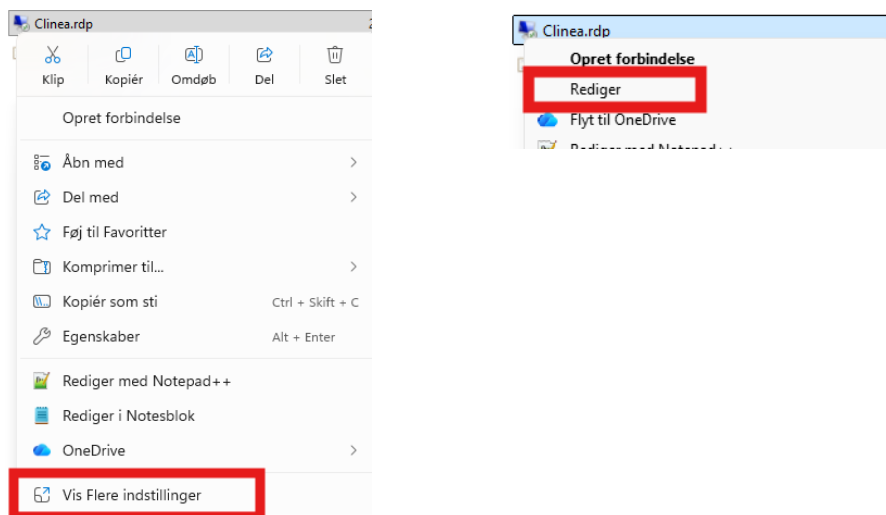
Clinea.rdp

Klip Kopiér Omdøb Del Slet

Opret forbindelse

Åbn med

Del med

Føj til Favoritter

Komprimer til...

Kopiér som sti Ctrl + Skift + C

Egenskaber Alt + Enter

Rediger med Notepad++

Rediger i Notesblok

OneDrive

Vis Flere indstillinger

Clinea.rdp

Opret forbindelse

Rediger

Flyt til OneDrive

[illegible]